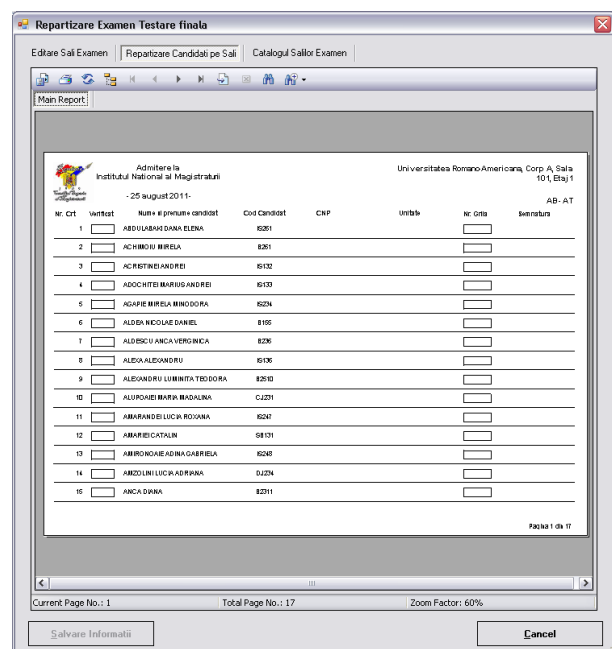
Repartizare Examen Testare finala

Editare Sali Examen | Repartizare Candidati pe Sali | Catalogul Salilor Examen

Main Report

Admitere la Institutul National al Magistraturii

- 25 august 2011-

Universitatea Romano-Americana, Corp A, Sala 101, Etaj 1

AB - AT

| Nr. Crt | Verificat | Nume si prenume candidat | Cod Candidat | CNP | Unitate | Nr. Grila | Semnatura |
|---|---|---|---|---|---|---|---|
| 1 | | ABDULABAKI DANA ELENA | IS261 | | | | |
| 2 | | ACHIMOIU MIRELA | B261 | | | | |
| 3 | | ACRISTINEI ANDREI | IS132 | | | | |
| 4 | | ADOCHITEI MARIUS ANDREI | IS133 | | | | |
| 5 | | AGAPIE MIRELA MINODORA | IS234 | | | | |
| 6 | | ALDEA NICOLAE DANIEL | B165 | | | | |
| 7 | | ALDESCU ANCA VERGINICA | B236 | | | | |
| 8 | | ALEXA ALEXANDRU | IS136 | | | | |
| 9 | | ALEXANDRU LUMINITA TEODORA | B2510 | | | | |
| 10 | | ALUPOAIEI MARIA MADALINA | CJ231 | | | | |
| 11 | | AMARANDEI LUCIA ROXANA | IS247 | | | | |
| 12 | | AMARIEI CATALIN | SB131 | | | | |
| 13 | | AMIRONOAIE ADINA GABRIELA | IS248 | | | | |
| 14 | | AMZOLINI LUCIA ADRIANA | DJ234 | | | | |
| 15 | | ANCA DIANA | B2311 | | | | |

Pagina 1 din 17

Current Page No.: 1 | Total Page No.: 17 | Zoom Factor: 60%

Salvare Informatii

Cancel